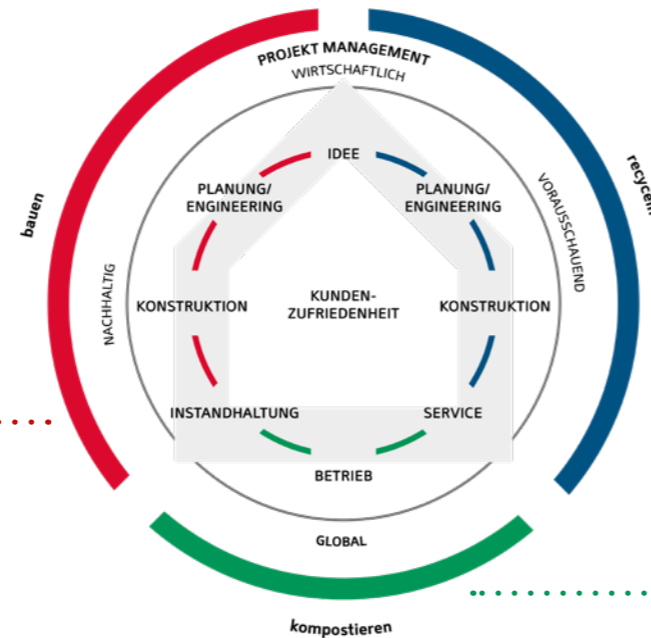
PROJEKT MANAGEMENT
WIRTSCHAFTLICH

bauen

recycel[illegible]

IDEE

PLANUNG/
ENGINEERING

PLANUNG/
ENGINEERING

VORAUSSCHAUEND

NACHHALTIG

KONSTRUKTION

KUNDEN-
ZUFRIEDENHEIT

KONSTRUKTION

INSTANDHALTUNG

SERVICE

BETRIEB

GLOBAL

kompostieren